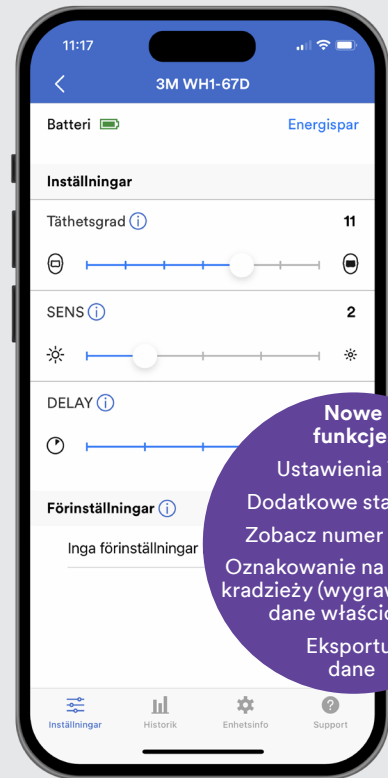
11:17

<

3M WH1-67D

Batteri

Energispar

Inställningar

Täthetsgrad

11

SENS

2

DELAY

Förinställningar

Inga förinställningar

Nowe funkcje

Ustawienia

Dodatkowe sta

Zobacz numer

Oznakowanie na kradzieży (wygraw dane właścic

Eksportu dane

Inställningar

Historik

Enhetsinfo

Support